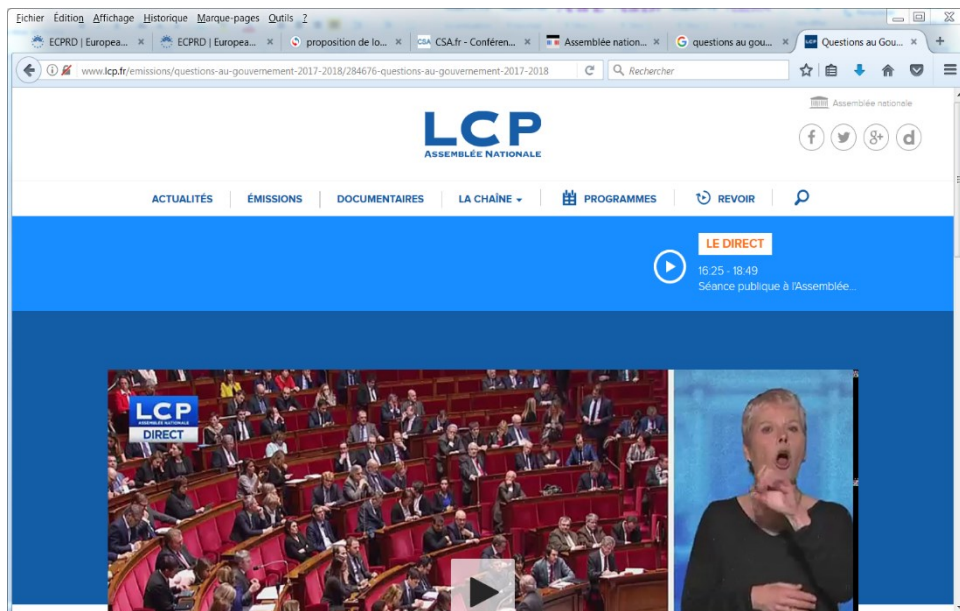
Fichier Édition Affichage Historique Marque-pages Outils ?

ECPRD | Europea... × ECPRD | Europea... × proposition de lo... × CSA.fr - Conféren... × Assemblée nation... × questions au gou... × Questions au Gou... × +

www.lcp.fr/emissions/questions-au-gouvernement-2017-2018/284676-questions-au-gouvernement-2017-2018

Rechercher

Assemblée nationale

LCP
ASSEMBLÉE NATIONALE

ACTUALITÉS ÉMISSIONS DOCUMENTAIRES LA CHAÎNE PROGRAMMES REVOIR

LE DIRECT
16:25 - 18:49
Séance publique à l'Assemblée...

LCP
ASSEMBLÉE NATIONALE
DIRECT